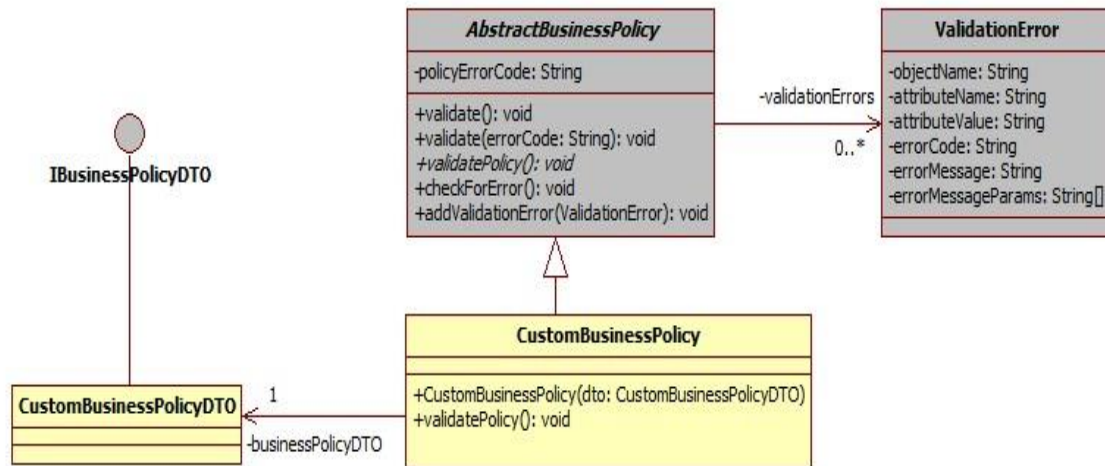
AbstractBusinessPolicy

-policyErrorCode: String

+validate(): void
+validate(errorCode: String): void
+validatePolicy(): void
+checkForError(): void
+addValidationError(ValidationError): void

-validationErrors

0..*

ValidationError

-objectName: String
-attributeName: String
-attributeValue: String
-errorCode: String
-errorMessage: String
-errorMessageParams: String[]

IBusinessPolicyDTO

CustomBusinessPolicy

+CustomBusinessPolicy(dto: CustomBusinessPolicyDTO)
+validatePolicy(): void

1

CustomBusinessPolicyDTO

-businessPolicyDTO